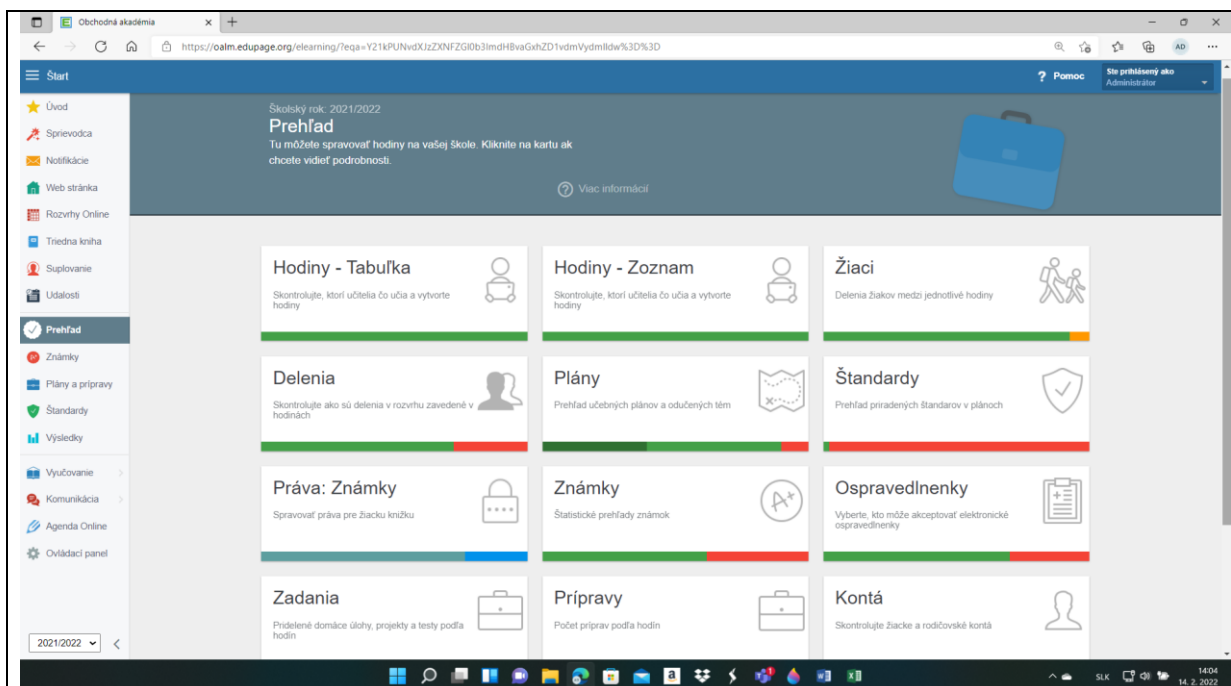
Obchodná akadémia

https://oalm.edupage.org/elearning/?eqa=Y21kPUNvdXJzZXNFZGl0b3ImdHBvaGxhZD1vdmVydmlldw%3D%3D

AD

Štart

? Pomoc

Ste prihlásený ako
Administrátor

Úvod
Sprievodca
Notifikácie
Web stránka
Rozvrhy Online
Triedna kniha
Suplovanie
Udalosti
Prehľad
Známky
Plány a prípravy
Štandardy
Výsledky
Vyučovanie
Komunikácia
Agenda Online
Ovládací panel

2021/2022

Školský rok: 2021/2022

Prehľad

Tu môžete spravovať hodiny na vašej škole. Kliknite na kartu ak chcete vidieť podrobnosti.

Viac informácií

Hodiny - Tabuľka
Skontrolujte, ktorí učitelia čo učia a vytvorte hodiny

Hodiny - Zoznam
Skontrolujte, ktorí učitelia čo učia a vytvorte hodiny

Žiaci
Delenia žiakov medzi jednotlivé hodiny

Delenia
Skontrolujte ako sú delenia v rozvrhu zavedené v hodinách

Plány
Prehľad učebných plánov a odučených tém

Štandardy
Prehľad priradených štandarov v plánoch

Práva: Známky
Spravovať práva pre žiacku knižku

Známky
Štatistické prehľady známok

Ospravedlnenky
Vyberte, kto môže akceptovať elektronické ospravedlnenky

Zadania
Pridelené domáce úlohy, projekty a testy podľa hodín

Prípravy
Počet príprav podľa hodín

Kontá
Skontrolujte žiacke a rodičovské kontá

SLK
14:04
14. 2. 2022